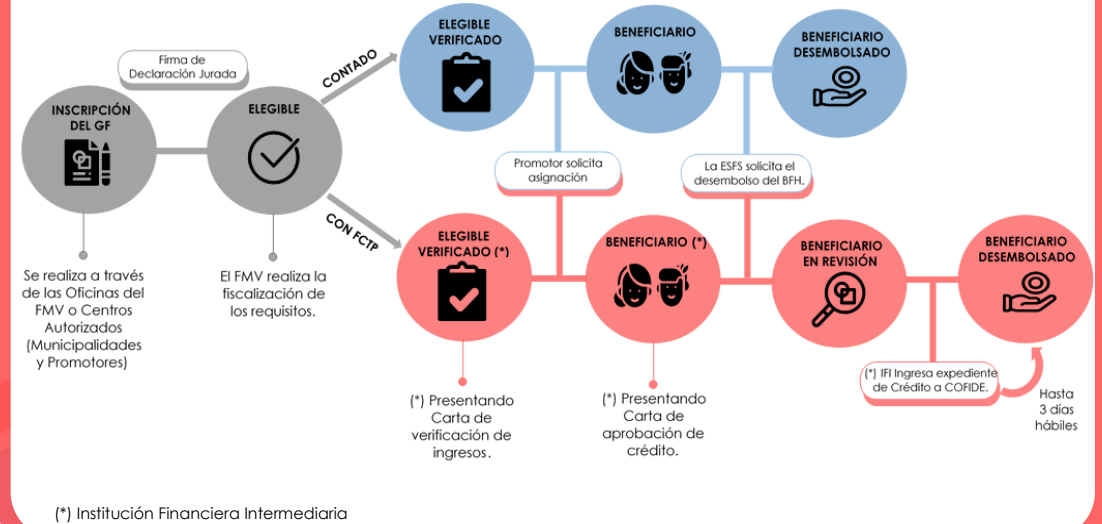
Firma de Declaración Jurada

INSCRIPCIÓN DEL GF

ELEGIBLE

CONTADO

CON FCTP

ELEGIBLE VERIFICADO

BENEFICIARIO

BENEFICIARIO DESEMBOLSADO

Promotor solicita asignación

La ESFS solicita el desembolso del BFH.

ELEGIBLE VERIFICADO (*)

BENEFICIARIO (*)

BENEFICIARIO EN REVISIÓN

BENEFICIARIO DESEMBOLSADO

Se realiza a través de las Oficinas del FMV o Centros Autorizados (Municipalidades y Promotores)

El FMV realiza la fiscalización de los requisitos.

(*) Presentando Carta de verificación de ingresos.

(*) Presentando Carta de aprobación de crédito.

(*) IFI Ingresa expediente de Crédito a COFIDE.

Hasta 3 días hábiles

(*) Institución Financiera Intermediaria